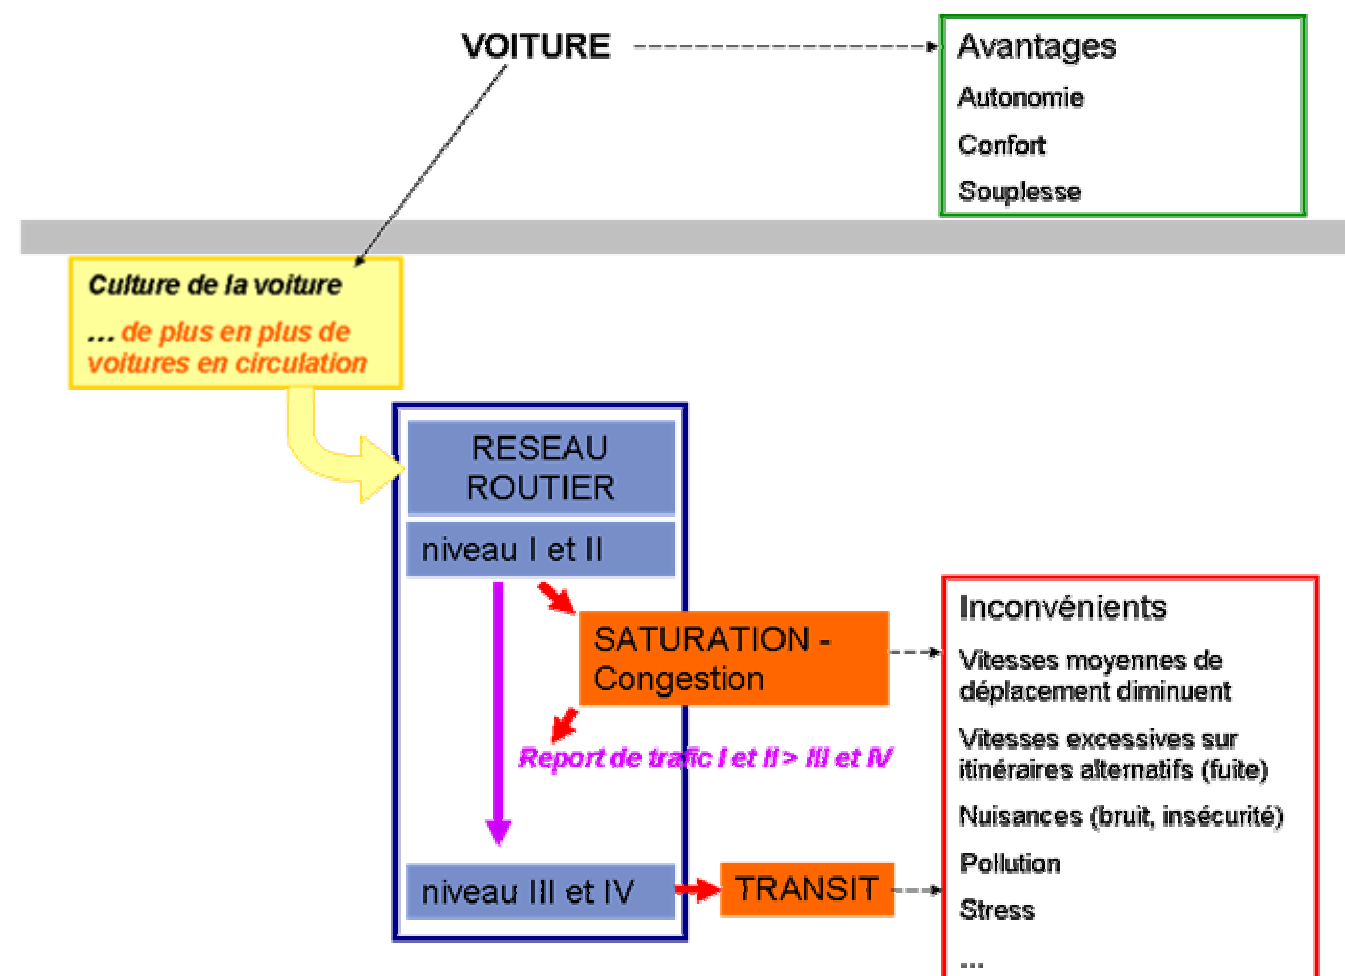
VOITURE

Avantages
Autonomie
Confort
Souplesse

Culture de la voiture
... de plus en plus de voitures en circulation

RESEAU ROUTIER
niveau I et II

SATURATION - Congestion

Report de trafic I et II > III et IV

niveau III et IV

TRANSIT

Inconvénients
Vitesses moyennes de déplacement diminuent
Vitesses excessives sur itinéraires alternatifs (fuite)
Nuisances (bruit, insécurité)
Pollution
Stress
...